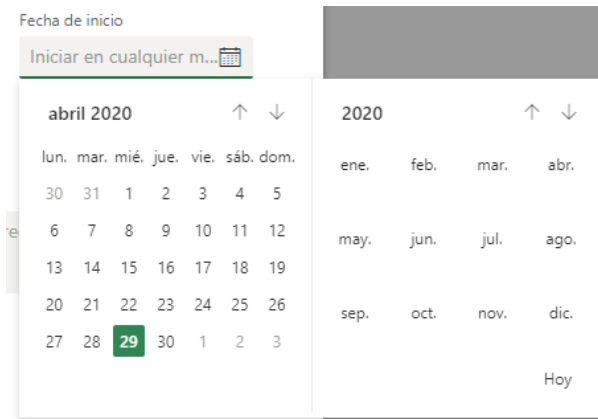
Fecha de inicio

Iniciar en cualquier m...

abril 2020 ↑ ↓

| lun. | mar. | mié. | jue. | vie. | sáb. | dom. |
|---|---|---|---|---|---|---|
| 30 | 31 | 1 | 2 | 3 | 4 | 5 |
| 6 | 7 | 8 | 9 | 10 | 11 | 12 |
| 13 | 14 | 15 | 16 | 17 | 18 | 19 |
| 20 | 21 | 22 | 23 | 24 | 25 | 26 |
| 27 | 28 | 29 | 30 | 1 | 2 | 3 |

2020 ↑ ↓

| | | | |
|---|---|---|---|
| ene. | feb. | mar. | abr. |
| may. | jun. | jul. | ago. |
| sep. | oct. | nov. | dic. |

Hoy